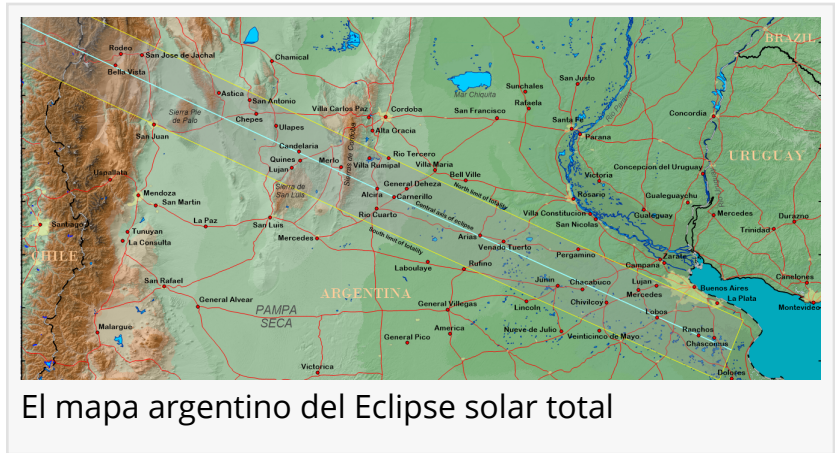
BRAZIL
Rodeo
San Jose de Jachal
Bella Vista
Chamical
Mar Chiquita
Sunchales
San Justo
Astica
San Antonio
Sierra Pie de Palo
Villa Carlos Paz
Cordoba
San Francisco
Rafaela
Santa Fe
Concordia
San Juan
Chepes
Alta Gracia
Parana
Ulapes
Candelaria
Rio Tercero
Villa Maria
URUGUAY
Quines
Merlo
Villa Rumipal
Bell Ville
Victoria
Concepcion del Uruguay
Lujan
Sierra de Cordoba
General Deheza
North limit of totality
Uspallata
Mendoza
Sierra de San Luis
Alcira
Carnerillo
Rosario
Gualeguaychu
San Martin
Central axis of eclipse
Villa Constitucion
Gualeguay
Mercedes
Durazno
Santiago
La Paz
San Luis
Rio Cuarto
San Nicolas
Trinidad
Tunuyan
Arias
Venado Tuerto
La Consulta
Mercedes
South limit of totality
CHILE
Laboulaye
Rufino
Pergamino
Campana
Zarate
Canelones
San Rafael
Junin
Chacabuco
Lujan
Buenos Aires
General Alvear
PAMPA SECA
ARGENTINA
Mercedes
La Plata
Montevideo
General Villegas
Lincoln
Chivilcoy
Malargue
Lobos
America
Nueve de Julio
Veinticinco de Mayo
Ranchos
General Pico
Chascomus
Victorica
Dolores
El mapa argentino del Eclipse solar total